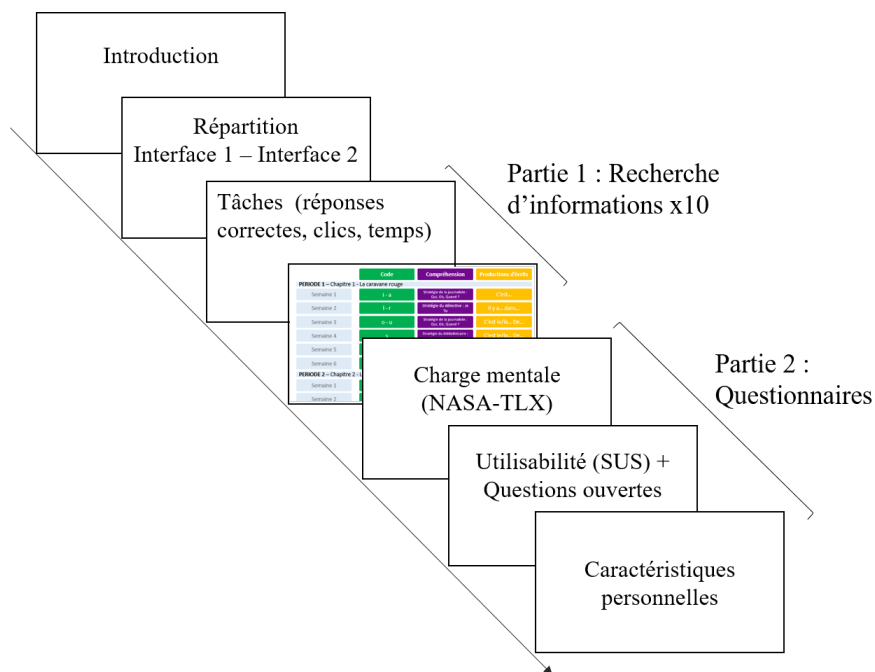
Introduction

Répartition
Interface 1 – Interface 2

Tâches (réponses correctes, clics, temps)

Partie 1 : Recherche d'informations x10

| | Code | Compréhension | Productions d'écrits |
|---|---|---|---|
| PERIODE 1 – Chapitre 1 – La caravane rouge | | | |
| Semaine 1 | i - a | Stratégie de la journaliste : Qui, Où, Quand ? | C'est... |
| Semaine 2 | l - r | Stratégie du détective : Je lis | Il y a... dans... |
| Semaine 3 | o - u | Stratégie de la journaliste : Qui, Où, Quand ? | C'est la/le... De... |
| Semaine 4 | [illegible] | Stratégie du bibliothécaire | C'est la/le... De... |
| Semaine 5 | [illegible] | | |
| Semaine 6 | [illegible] | | |
| PERIODE 2 – Chapitre 2 – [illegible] | | | |
| Semaine 1 | | | |
| Semaine 2 | | | |

Partie 2 : Questionnaires

Charge mentale (NASA-TLX)

Utilisabilité (SUS) + Questions ouvertes

Caractéristiques personnelles